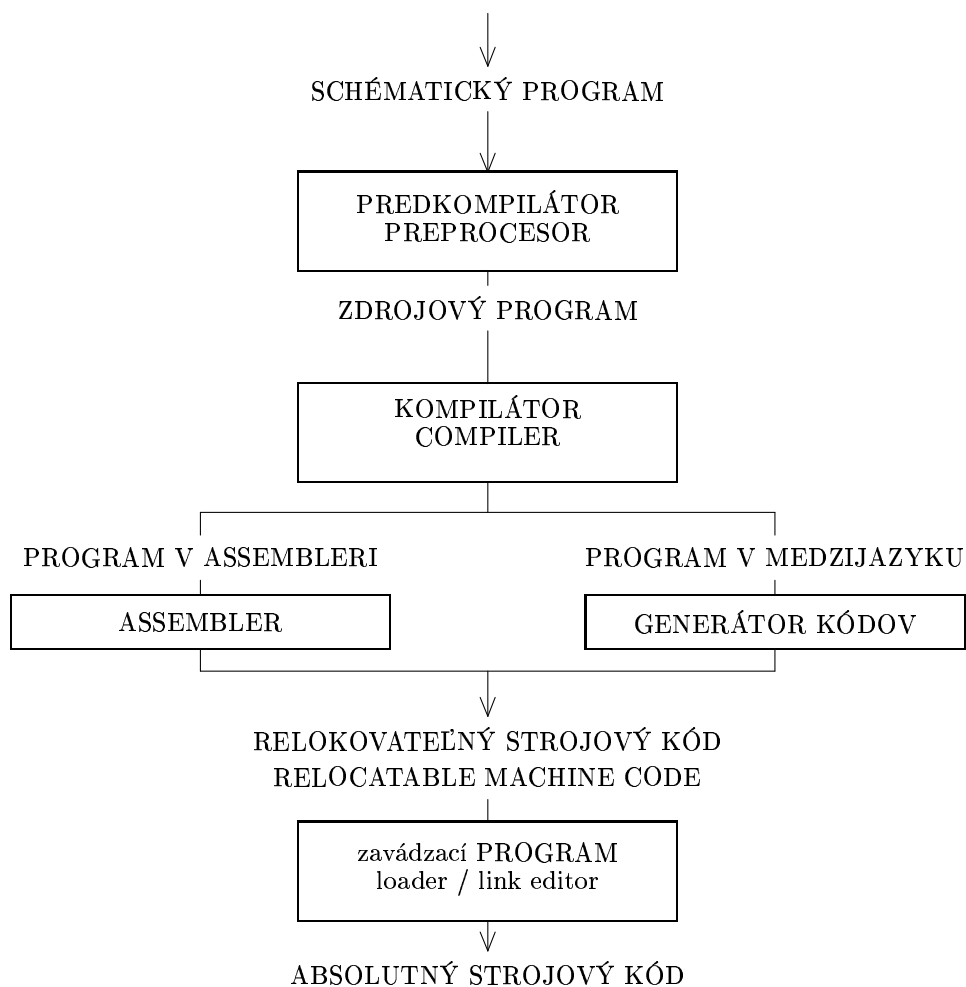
SCHÉMATICKÝ PROGRAM

PREDKOMPILÁTOR
PREPROCESOR

ZDROJOVÝ PROGRAM

KOMPILÁTOR
COMPILER

PROGRAM V ASSEMBLERI

ASSEMBLER

PROGRAM V MEDZIJAZYKU

GENERÁTOR KÓDOV

RELOKOVATEĽNÝ STROJOVÝ KÓD
RELOCATABLE MACHINE CODE

zavádzací PROGRAM
loader / link editor

ABSOLUTNÝ STROJOVÝ KÓD